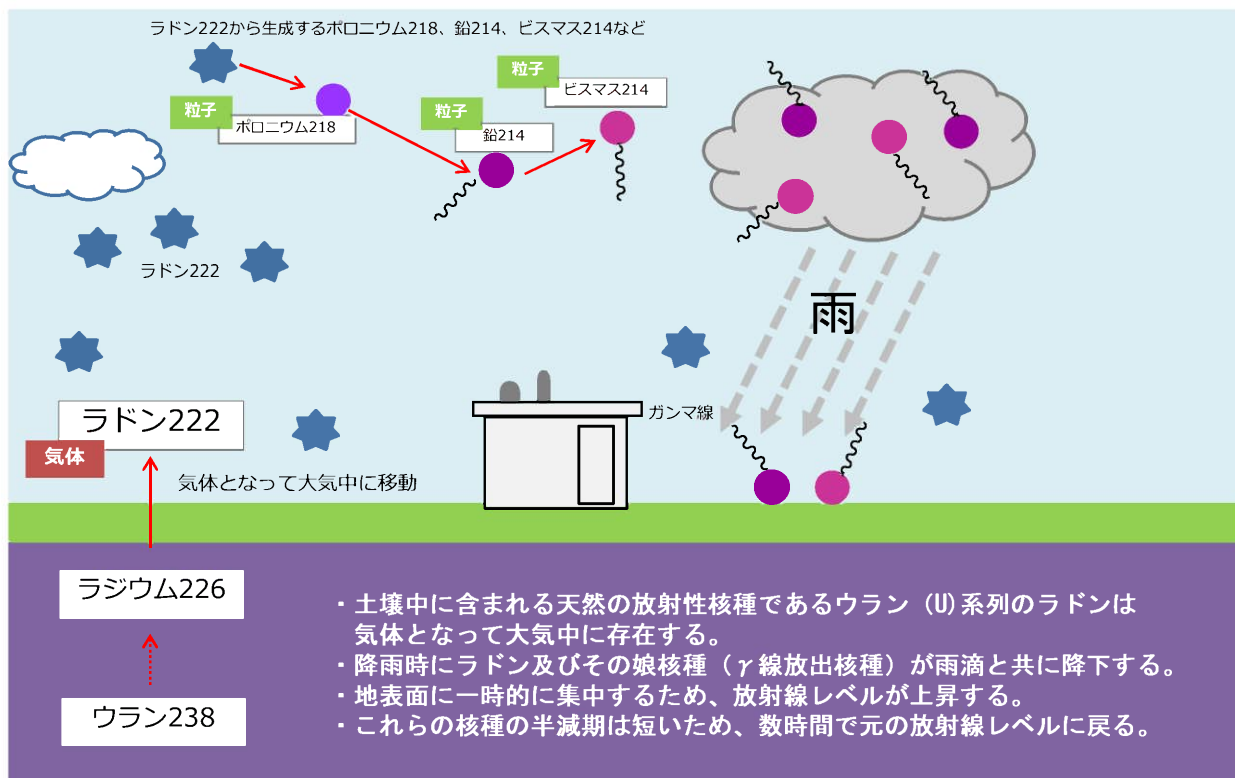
ラドン222から生成するポロニウム218、鉛214、ビスマス214など

粒子
ポロニウム218

粒子
鉛214

粒子
ビスマス214

ラドン222

雨

ガンマ線

ラドン222
気体

気体となって大気中に移動

ラジウム226

ウラン238

・土壌中に含まれる天然の放射性核種であるウラン（U）系列のラドンは気体となって大気中に存在する。
・降雨時にラドン及びその娘核種（γ線放出核種）が雨滴と共に降下する。
・地表面に一時的に集中するため、放射線レベルが上昇する。
・これらの核種の半減期は短いため、数時間で元の放射線レベルに戻る。